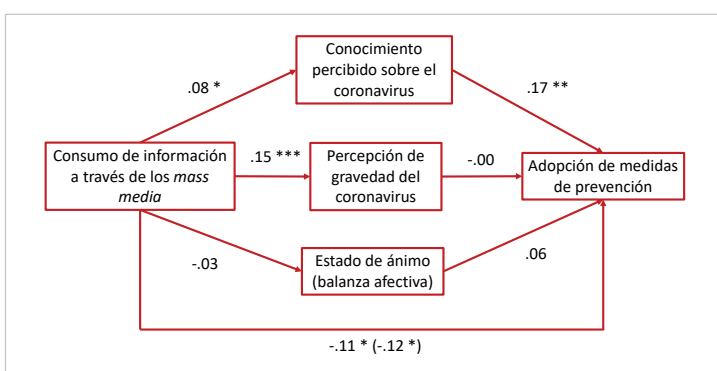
Conocimiento percibido sobre el coronavirus

.08 *

.17 **

Consumo de información a través de los *mass media*

.15 ***

Percepción de gravedad del coronavirus

-.00

Adopción de medidas de prevención

-.03

Estado de ánimo (balanza afectiva)

.06

-.11 * (-.12 *)